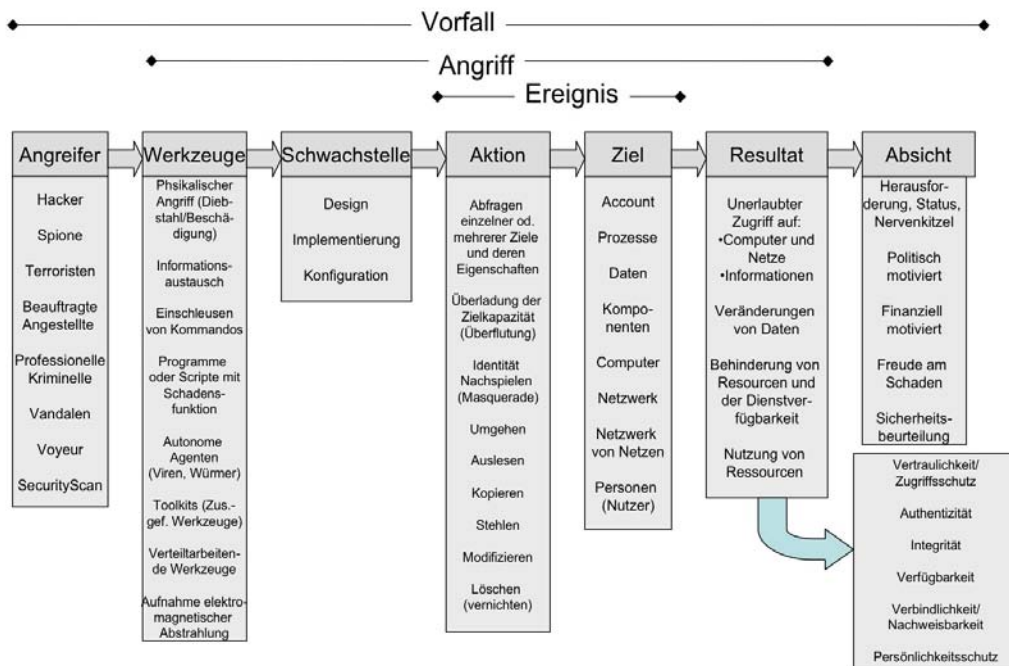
Vorfall

Angriff

Ereignis

Angreifer

Hacker

Spione

Terroristen

Beauftragte Angestellte

Professionelle Kriminelle

Vandalen

Voyeur

SecurityScan

Werkzeuge

Phsikalischer Angriff (Diebstahl/Beschädigung)

Informationsaustausch

Einschleusen von Kommandos

Programme oder Scripte mit Schadensfunktion

Autonome Agenten (Viren, Würmer)

Toolkits (Zus.-gef. Werkzeuge)

Verteiltarbeitende Werkzeuge

Aufnahme elektromagnetischer Abstrahlung

Schwachstelle

Design

Implementierung

Konfiguration

Aktion

Abfragen einzelner od. mehrerer Ziele und deren Eigenschaften

Überladung der Zielkapazität (Überflutung)

Identität Nachspielen (Masquerade)

Umgehen

Auslesen

Kopieren

Stehlen

Modifizieren

Löschen (vernichten)

Ziel

Account

Prozesse

Daten

Komponenten

Computer

Netzwerk

Netzwerk von Netzen

Personen (Nutzer)

Resultat

Unerlaubter Zugriff auf:
•Computer und Netze
•Informationen

Veränderungen von Daten

Behinderung von Resourcen und der Dienstverfügbarkeit

Nutzung von Ressourcen

Absicht

Herausforderung, Status, Nervenkitzel

Politisch motiviert

Finanziell motiviert

Freude am Schaden

Sicherheitsbeurteilung

Vertraulichkeit/ Zugriffsschutz

Authentizität

Integrität

Verfügbarkeit

Verbindlichkeit/ Nachweisbarkeit

Persönlichkeitsschutz